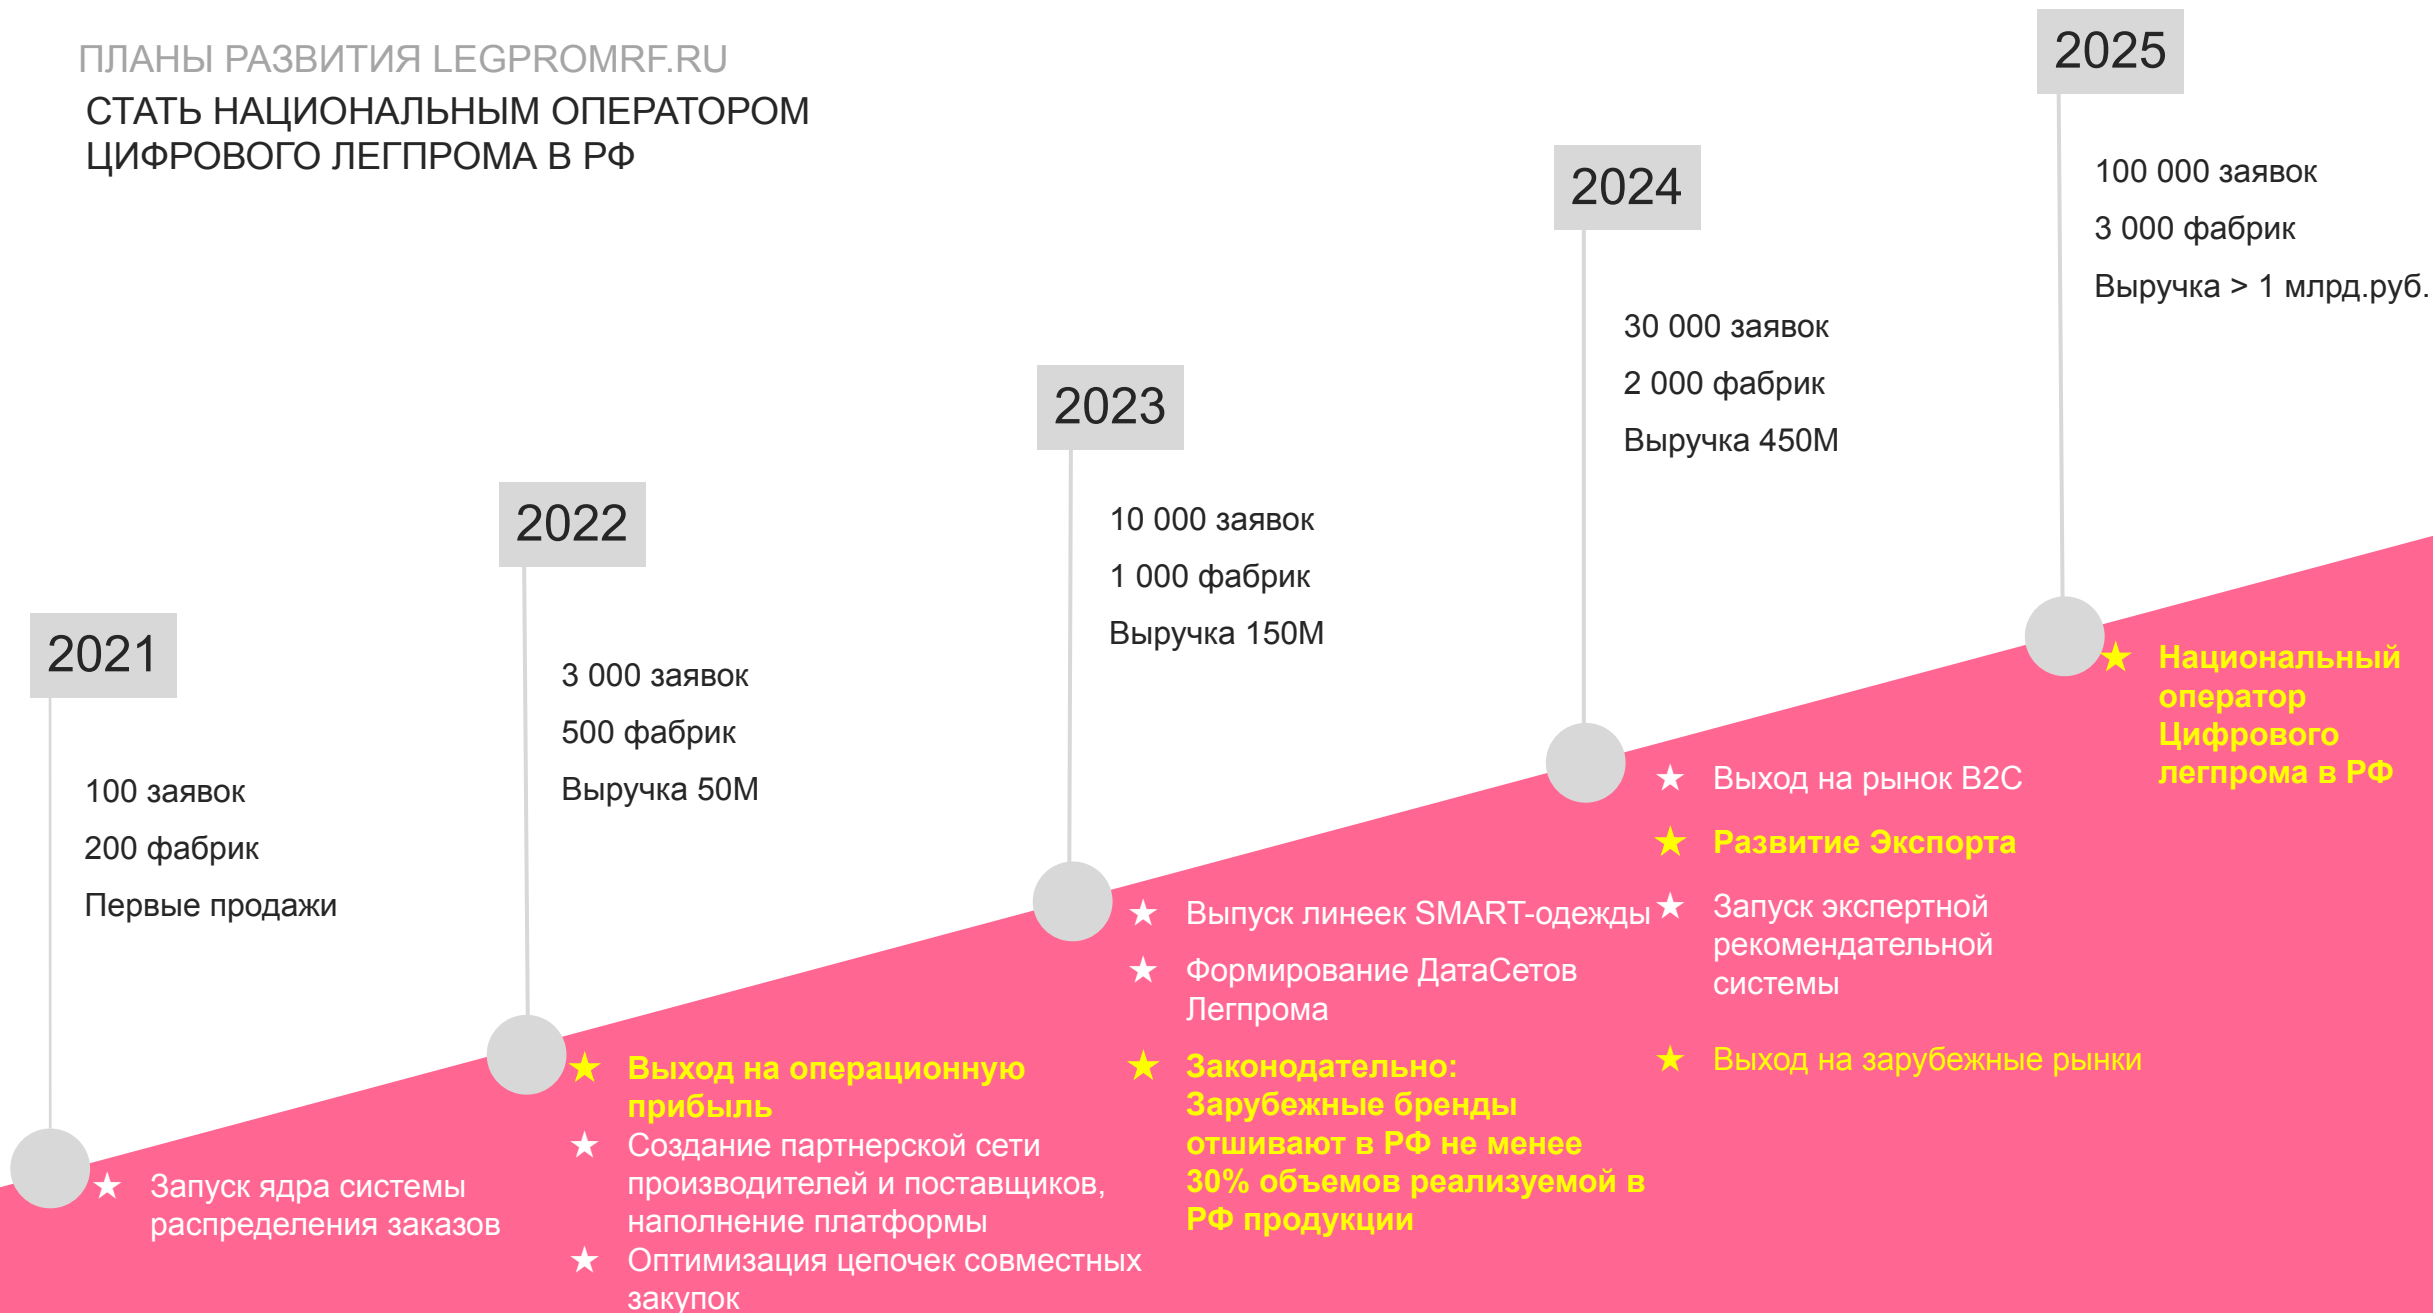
ПЛАНЫ РАЗВИТИЯ LEGPROMRF.RU
СТАТЬ НАЦИОНАЛЬНЫМ ОПЕРАТОРОМ ЦИФРОВОГО ЛЕГПРОМА В РФ

2021

100 заявок
200 фабрик
Первые продажи

★ Запуск ядра системы распределения заказов

2022

3 000 заявок
500 фабрик
Выручка 50M

★ Выход на операционную прибыль
★ Создание партнерской сети производителей и поставщиков, наполнение платформы
★ Оптимизация цепочек совместных закупок

2023

10 000 заявок
1 000 фабрик
Выручка 150M

★ Выпуск линеек SMART-одежды
★ Формирование ДатаСетов Легпрома
★ Законодательно: Зарубежные бренды отшивают в РФ не менее 30% объемов реализуемой в РФ продукции

2024

30 000 заявок
2 000 фабрик
Выручка 450M

★ Выход на рынок B2C
★ Развитие Экспорта
★ Запуск экспертной рекомендательной системы
★ Выход на зарубежные рынки

2025

100 000 заявок
3 000 фабрик
Выручка > 1 млрд.руб.

★ Национальный оператор Цифрового легпрома в РФ